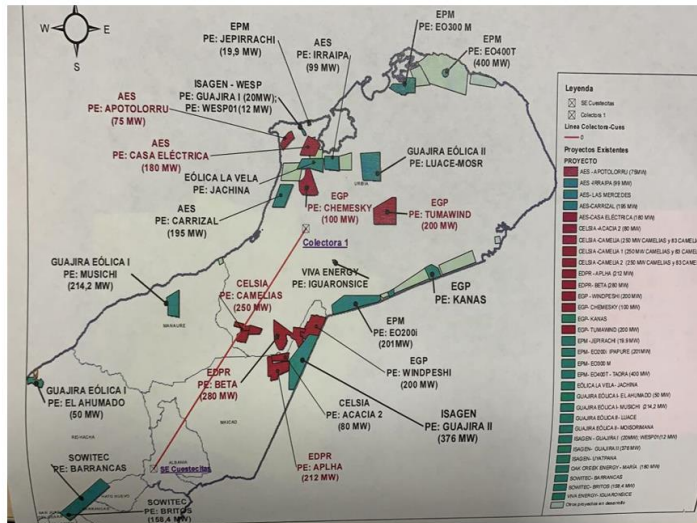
W E S

EPM
PE: JEPIRRACHI
(19,9 MW)

AES
PE: IRRAIPA
(99 MW)

EPM
PE: EO300 M

EPM
PE: EO400T
(400 MW)

ISAGEN - WESP
PE: GUAJIRA I (20MW);
PE: WESP01(12 MW)

AES
PE: APOTOLORRU
(75 MW)

AES
PE: CASA ELÉCTRICA
(180 MW)

EÓLICA LA VELA
PE: JACHINA

GUAJIRA EÓLICA II
PE: LUACE-MOSR

URIBIA

EGP
PE: CHEMESKY
(100 MW)

EGP
PE: TUMAWIND
(200 MW)

AES
PE: CARRIZAL
(195 MW)

Colectora 1

GUAJIRA EÓLICA I
PE: MUSICHI
(214,2 MW)

MANAURE

CELSIA
PE: CAMELIAS
(250 MW)

VIVA ENERGY
PE: IGUARONSICE

EGP
PE: KANAS

EPM
PE: EO200i
(201MW)

EDPR
PE: BETA
(280 MW)

EGP
PE: WINDPESHI
(200 MW)

GUAJIRA EÓLICA I
PE: EL AHUMADO
(50 MW)

MAICAO

CELSIA
PE: ACACIA 2
(80 MW)

ISAGEN
PE: GUAJIRA II
(376 MW)

SOWITEC
PE: BARRANCAS

SE Cuestecitas

EDPR
PE: APLHA
(212 MW)

SOWITEC
PE: BRITOS
(158,4 MW)

Leyenda
SE Cuestecitas
Colectora 1
Lines Colectora-Cues
Proyectos Existentes
PROYECTO
AES - APOTOLORRU (75MW)
AES-IRRAIPA (99 MW)
AES-LAS MERCEDES
AES-CARRIZAL (195 MW)
AES-CASA ELÉCTRICA (180 MW)
CELSIA-ACACIA 2 (80 MW)
CELSIA-CAMELIA 1 (250 MW CAMELIAS y 63 CAMELIA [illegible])
CELSIA-CAMELIA 1 (250 MW CAMELIAS y 63 CAMELIA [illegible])
CELSIA-CAMELIA 2 (250 MW CAMELIAS y 63 CAMELIA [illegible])
EDPR-APLHA (212 MW)
EDPR-BETA (280 MW)
EGP-WINDPESHI (200 MW)
EGP-CHEMESKY (100 MW)
EGP-KANAS
EGP-TUMAWIND (200 MW)
EPM-JEPIRRACHI (19.9 MW)
EPM-EO200i IPAPURE (201MW)
EPM-EO300 M
EPM-EO400T - TAORA (400 MW)
EÓLICA LA VELA - JACHINA
GUAJIRA EÓLICA I - EL AHUMADO (50 MW)
GUAJIRA EÓLICA I - MUSICHI (214,2 MW)
GUAJIRA EÓLICA II - LUACE
GUAJIRA EÓLICA II - MOSORRAMANA
ISAGEN - GUAJIRA I (20MW); WESP01(12 MW)
ISAGEN - GUAJIRA II (376 MW)
ISAGEN - UYATPANA
OAK CREEK ENERGY - MARIA (180 MW)
SOWITEC - BARRANCAS
SOWITEC - BRITOS (158,4 MW)
VIVA ENERGY - IGUARONSICE
Otros proyectos en desarrollo